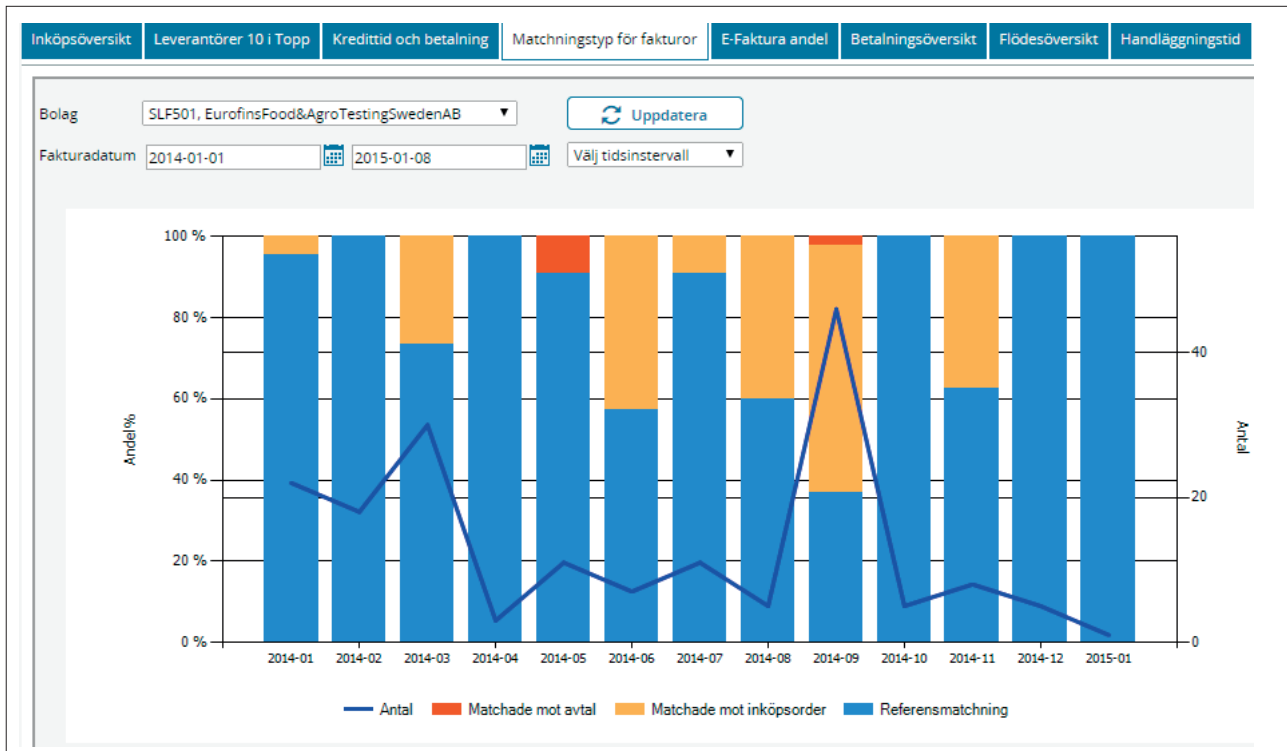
Inköpsöversikt | Leverantörer 10 i Topp | Kredittid och betalning | Matchningstyp för fakturor | E-Faktura andel | Betalningsöversikt | Flödesöversikt | Handläggningstid

Bolag SLF501, EurofinsFood&AgroTestingSwedenAB

Uppdatera

Fakturadatum 2014-01-01 2015-01-08 Välj tidsinstervall

100 %
80 %
60 %
40 %
20 %
0 %

Andel%

40
20
0

Antal

2014-01 2014-02 2014-03 2014-04 2014-05 2014-06 2014-07 2014-08 2014-09 2014-10 2014-11 2014-12 2015-01

Antal Matchade mot avtal Matchade mot inköpsorder Referensmatchning